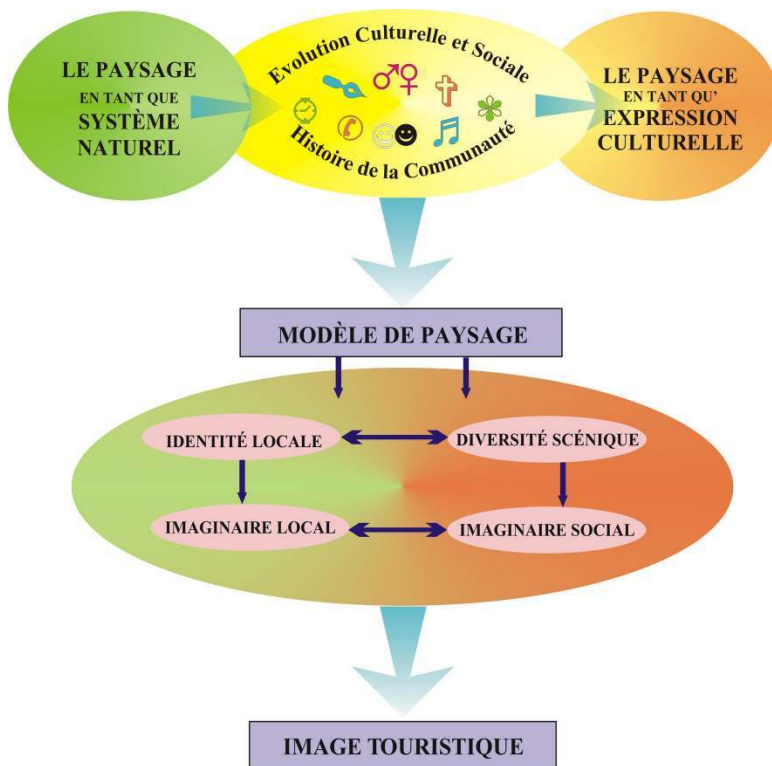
LE PAYSAGE EN TANT QUE SYSTÈME NATUREL

Evolution Culturelle et Sociale

Histoire de la Communauté

LE PAYSAGE EN TANT QU' EXPRESSION CULTURELLE

MODÈLE DE PAYSAGE

IDENTITÉ LOCALE

DIVERSITÉ SCÉNIQUE

IMAGINAIRE LOCAL

IMAGINAIRE SOCIAL

IMAGE TOURISTIQUE